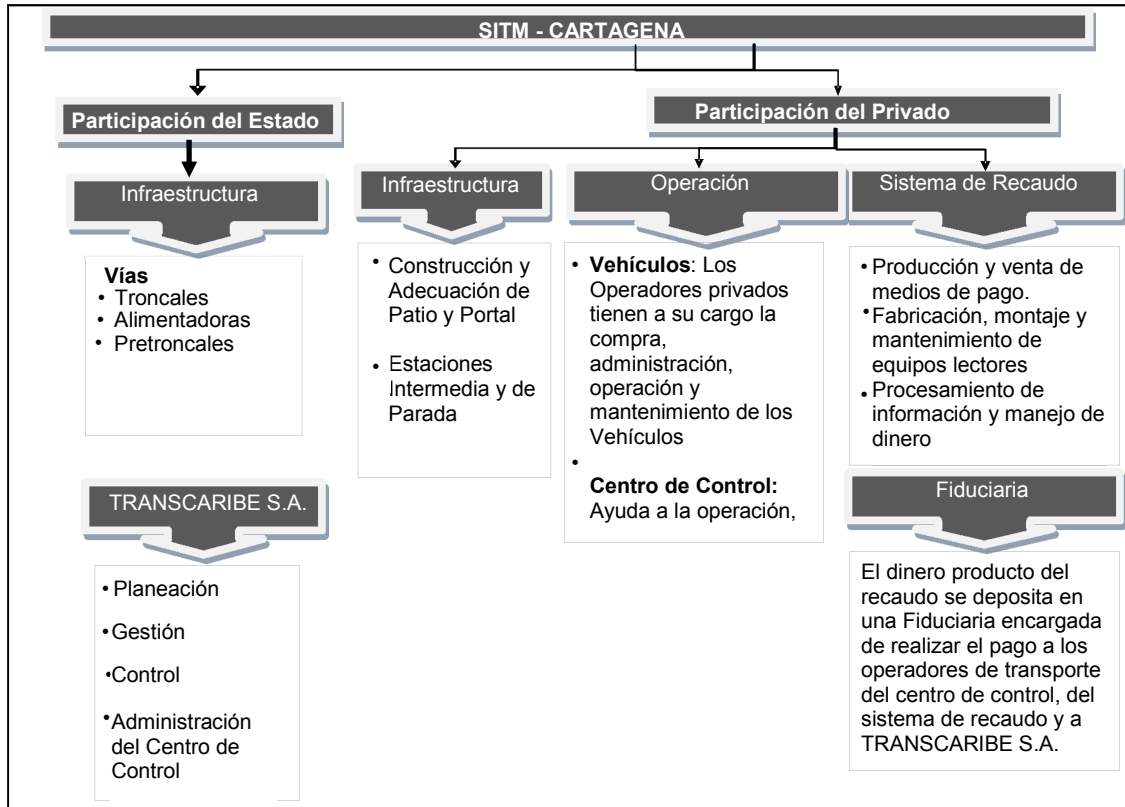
SITM - CARTAGENA

Participación del Estado

Infraestructura

Vías
• Troncales
• Alimentadoras
• Pretroncales

TRANSCARIBE S.A.

• Planeación
• Gestión
• Control
• Administración del Centro de Control

Participación del Privado

Infraestructura

• Construcción y Adecuación de Patio y Portal
• Estaciones Intermedia y de Parada

Operación

• **Vehículos**: Los Operadores privados tienen a su cargo la compra, administración, operación y mantenimiento de los Vehículos
• **Centro de Control:** Ayuda a la operación,

Sistema de Recaudo

• Producción y venta de medios de pago.
• Fabricación, montaje y mantenimiento de equipos lectores
• Procesamiento de información y manejo de dinero

Fiduciaria

El dinero producto del recaudo se deposita en una Fiduciaria encargada de realizar el pago a los operadores de transporte del centro de control, del sistema de recaudo y a TRANSCARIBE S.A.